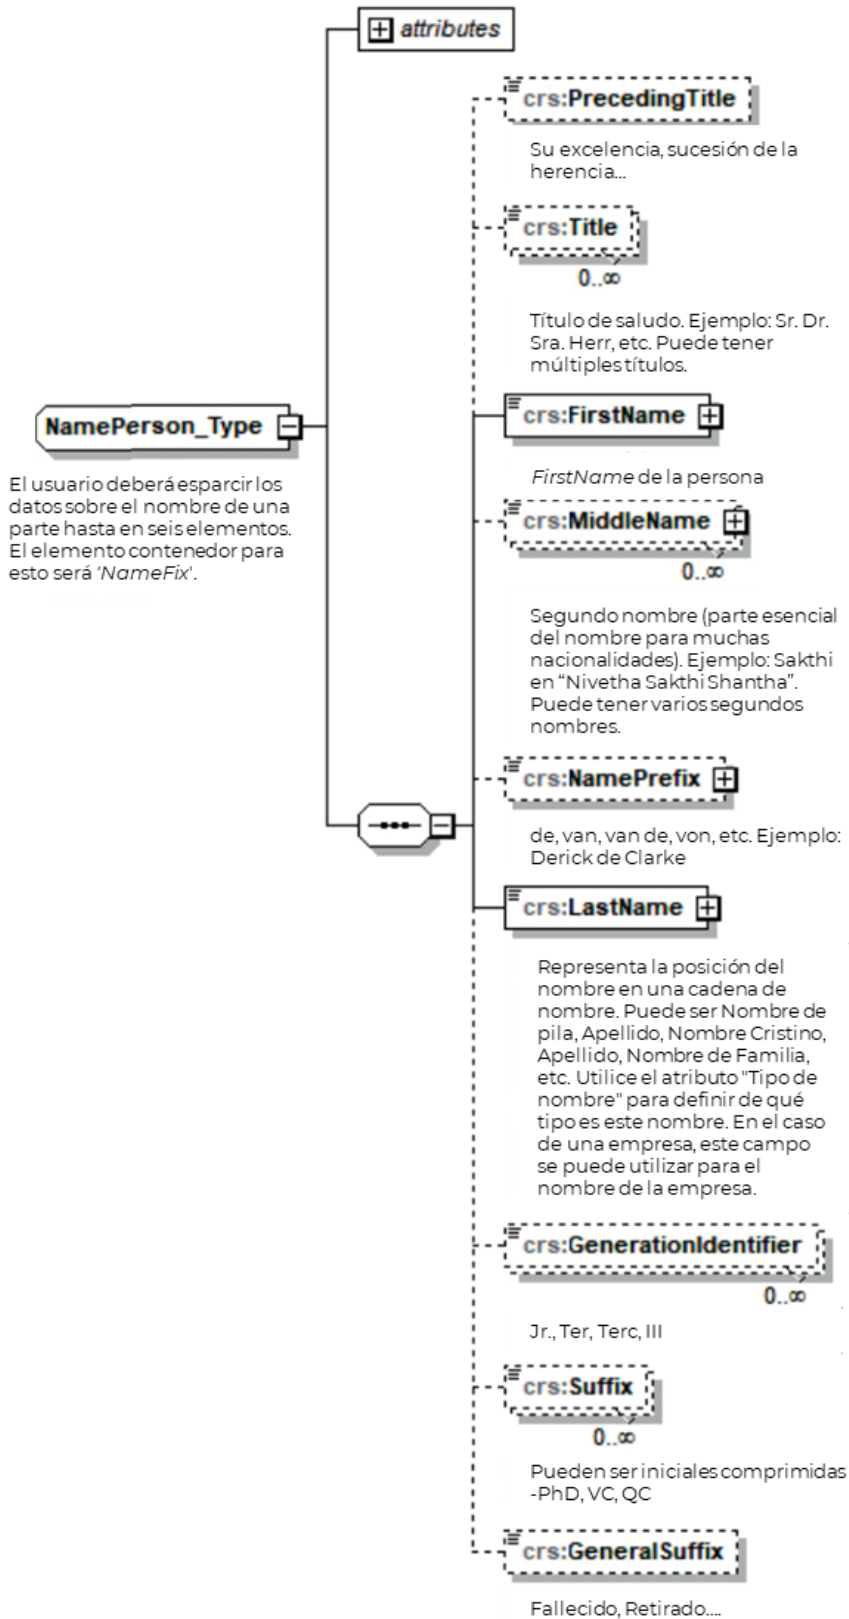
attributes

crs:PrecedingTitle

Su excelencia, sucesión de la herencia...

crs:Title

0..∞

Título de saludo. Ejemplo: Sr. Dr. Sra. Herr, etc. Puede tener múltiples títulos.

NamePerson_Type

El usuario deberá esparcir los datos sobre el nombre de una parte hasta en seis elementos. El elemento contenedor para esto será 'NameFix'.

crs:FirstName

FirstName de la persona

crs:MiddleName

0..∞

Segundo nombre (parte esencial del nombre para muchas nacionalidades). Ejemplo: Sakthi en "Nivetha Sakthi Shantha". Puede tener varios segundos nombres.

crs:NamePrefix

de, van, van de, von, etc. Ejemplo: Derick de Clarke

crs:LastName

Representa la posición del nombre en una cadena de nombre. Puede ser Nombre de pila, Apellido, Nombre Cristino, Apellido, Nombre de Familia, etc. Utilice el atributo "Tipo de nombre" para definir de qué tipo es este nombre. En el caso de una empresa, este campo se puede utilizar para el nombre de la empresa.

crs:GenerationIdentifier

0..∞

Jr., Ter, Terc, III

crs:Suffix

0..∞

Pueden ser iniciales comprimidas -PhD, VC, QC

crs:GeneralSuffix

Fallecido, Retirado....